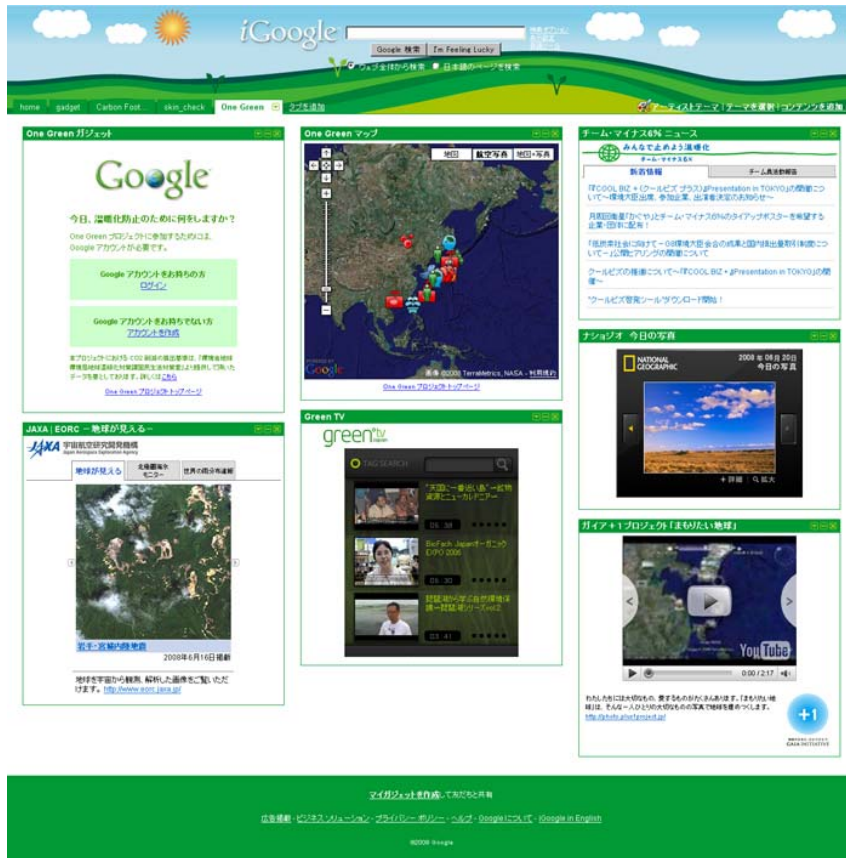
iGoogle

Google 検索 I'm Feeling Lucky

ウェブ全体から検索 日本語のページを検索

home gadget Carbon Foot... skin_check One Green タブを追加

アーティストテーマ | テーマを選択 | コンテンツを追加

One Green ガジェット

Google

今日、温暖化防止のために何をしますか？

One Green プロジェクトに参加するためには、Google アカウントが必要です。

Google アカウントをお持ちの方
ログイン

Google アカウントをお持ちでない方
アカウントを作成

One Green プロジェクト トップページ

One Green マップ

地図 航空写真 地図+写真

©2008 TerraMetrics, NASA - 利用規約

One Green プロジェクト トップページ

チーム・マイナス6% ニュース

みんなで止めよう温暖化

新着情報 チーム員活動報告

「『COOL BIZ ＋（クールビズ プラス）』Presentation in TOKYO」の開催について～

月間回覧「かぐやとチーム・マイナス6%のタイアップポスター」を希望する企業・団体に配布！

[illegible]

クールビズの推進について～「『COOL BIZ ＋』Presentation in TOKYO」の開催～

"クールビズ宣言シール"ダウンロード開始！

ナショジオ 今日の写真

NATIONAL GEOGRAPHIC

2008 年 06月 20日
今日の写真

＋詳細 拡大

JAXA | EORC －地球が見える－

JAXA 宇宙航空研究開発機構
Japan Aerospace Exploration Agency

地球が見える 北極圏海氷モニター 世界の雨分布速報

岩手・宮城内陸地震

2008年6月16日掲載

地球を宇宙から観測、解析した画像をご覧いただけます。http://www.eorc.jaxa.jp/

Green TV

green tv

TAG SEARCH

「天国に一番近い島」一紀物資源とニューカレドニアー
05:38

BioFach Japanオーガニック EXPO 2006
05:30

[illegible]
03:41

ガイア＋1 プロジェクト「まもりたい地球」

YouTube

0:00 / 2:17

わたしたちには大切なもの、愛するものがたくさんあります。「まもりたい地球」は、そんな一人ひとりの大切なものの写真で地球を埋めつくします。
http://photo.plus1project.jp/

+1

GAIA INITIATIVE

マイガジェットを作成して友だちと共有

広告掲載 - ビジネス ソリューション - プライバシー ポリシー - ヘルプ - Google について - iGoogle in English

©2008 Google